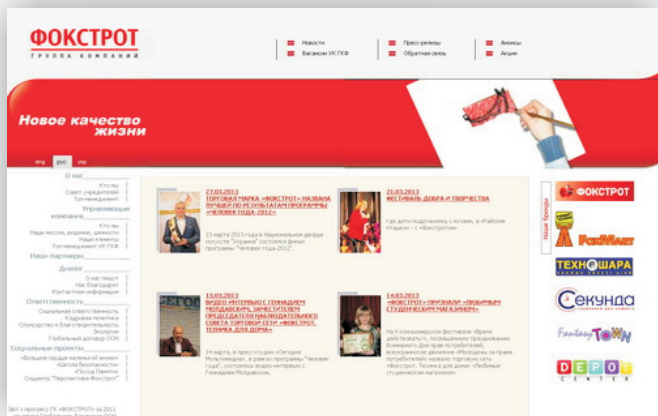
ФОКСТРОТ
ГРУППА КОМПАНИЙ

Новости
Вакансии УК ГКФ
Пресс-релизы
Обратная связь
Анонсы
Акции

Новое качество жизни

eng рус укр

О нас
Кто мы
Совет учредителей
Топ-менеджмент
Управляющая компания
Кто мы
Наши миссия, видение, ценности
Наши клиенты
Топ-менеджмент УК ГКФ
Наши партнеры
Диалог
О нас пишут
Нас благодарят
Контактная информация
Ответственность
Социальная ответственность
Кадровая политика
Спонсорство и благотворительность
Экология
Глобальный договор ООН
Социальные проекты
«Большое сердце маленькой жизни»
«Школа безопасности»
«Посуд Памяти»
Сюзетр "Перспектива Фокстрот"

27.03.2013
ТОРГОВАЯ МАРКА «ФОКСТРОТ» НАЗВАНА ЛУЧШЕЙ ПО РЕЗУЛЬТАТАМ ПРОГРАММЫ «ЧЕЛОВЕК ГОДА-2012»
23 марта 2013 года в Национальном дворце искусств "Украина" состоялся финал программы "Человек года-2012".

21.03.2013
ФЕСТИВАЛЬ ДОБРА И ТВОРЧЕСТВА
Где дети подружились с музами, в «Райском гнездышке» с «Фокстротом»

15.03.2013
ВИДЕО-ИНТЕРВЬЮ С ГЕННАДИЕМ МОЛДАВСКИМ, ЗАМЕСТИТЕЛЕМ ПРЕДСЕДАТЕЛЯ НАБЛЮДАТЕЛЬНОГО СОВЕТА ТОРГОВОЙ СЕТИ «ФОКСТРОТ. ТЕХНИКА ДЛЯ ДОМА»
14 марта, в пресс-студии «Сегодня Мультимедиа», в рамках программы "Человек года", состоялось видео-интервью с Геннадием Молдавским.

14.03.2013
«ФОКСТРОТ» ПРИЗНАН «ЛЮБИМЫМ СТУДЕНЧЕСКИМ МАГАЗИНОМ»
На V конкурсном фестивале «Время действовать!», посвященному празднованию Всемирного Дня прав потребителей, всеукраинское движение «Молодежь за права потребителей» назвало торговую сеть «Фокстрот. Техника для дома» «Любимым студенческим магазином»

Наши бренды
ФОКСТРОТ
FoxMart
ТЕХНОШАРА
Секунда
Fantasy TOWN
DEPOT CENTER

Звіт з прогресу ГК «ФОКСТРОТ» за 2011
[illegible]